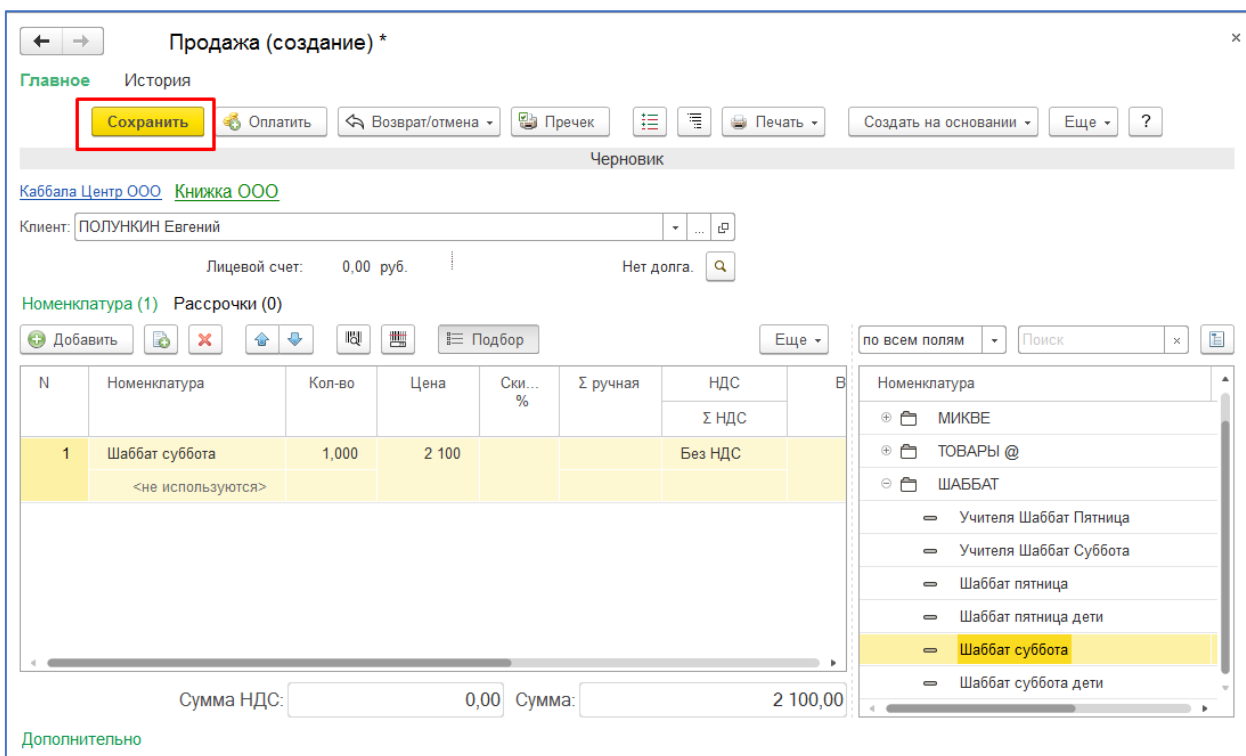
Продажа (создание) *

Главное История

Сохранить Оплатить Возврат/отмена Пречек Печать Создать на основании Еще ?

Черновик

Каббала Центр ООО Книжка ООО

Клиент: ПОЛУНКИН Евгений

Лицевой счет: 0,00 руб. Нет долга.

Номенклатура (1) Рассрочки (0)

Добавить Подбор Еще

по всем полям Поиск

| N | Номенклатура | Кол-во | Цена | Ски... % | Σ ручная | НДС / Σ НДС | В |
|---|---|---|---|---|---|---|---|
| 1 | Шаббат суббота <не используются> | 1,000 | 2 100 | | | Без НДС | |

Номенклатура
МИКВЕ
ТОВАРЫ @
ШАББАТ
Учителя Шаббат Пятница
Учителя Шаббат Суббота
Шаббат пятница
Шаббат пятница дети
Шаббат суббота
Шаббат суббота дети

Сумма НДС: 0,00 Сумма: 2 100,00

Дополнительно